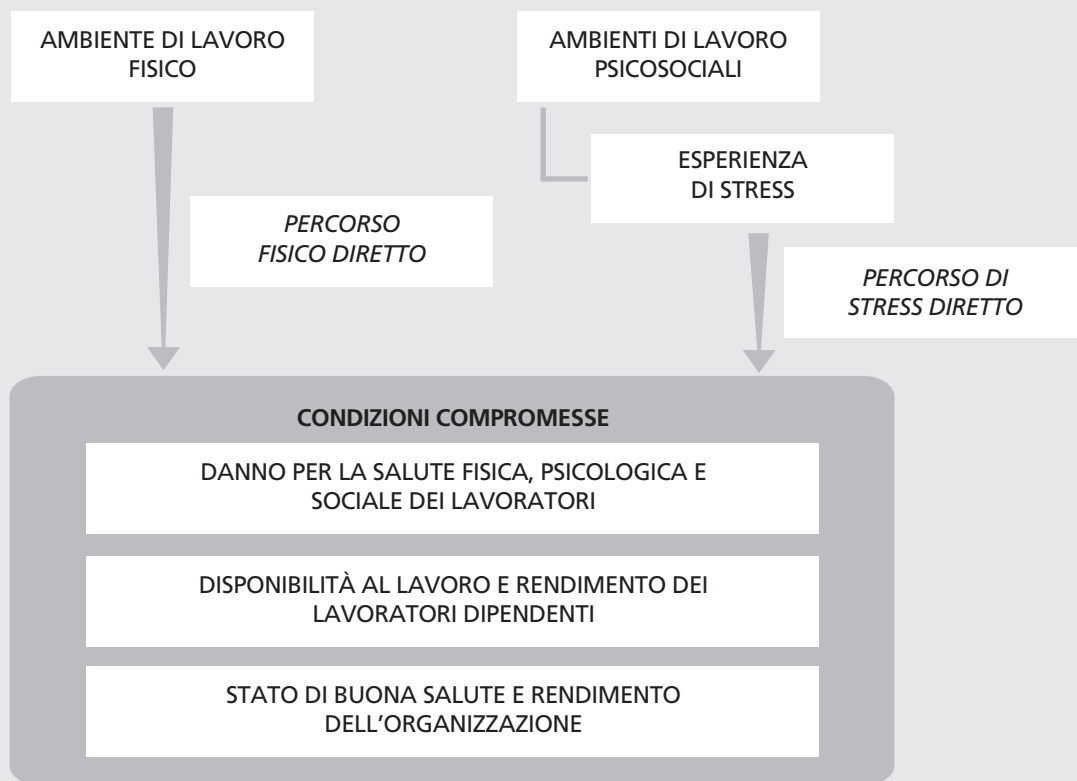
AMBIENTE DI LAVORO FISICO

AMBIENTI DI LAVORO PSICOSOCIALI

ESPERIENZA DI STRESS

*PERCORSO FISICO DIRETTO*

*PERCORSO DI STRESS DIRETTO*

**CONDIZIONI COMPROMESSE**

DANNO PER LA SALUTE FISICA, PSICOLOGICA E SOCIALE DEI LAVORATORI

DISPONIBILITÀ AL LAVORO E RENDIMENTO DEI LAVORATORI DIPENDENTI

STATO DI BUONA SALUTE E RENDIMENTO DELL'ORGANIZZAZIONE